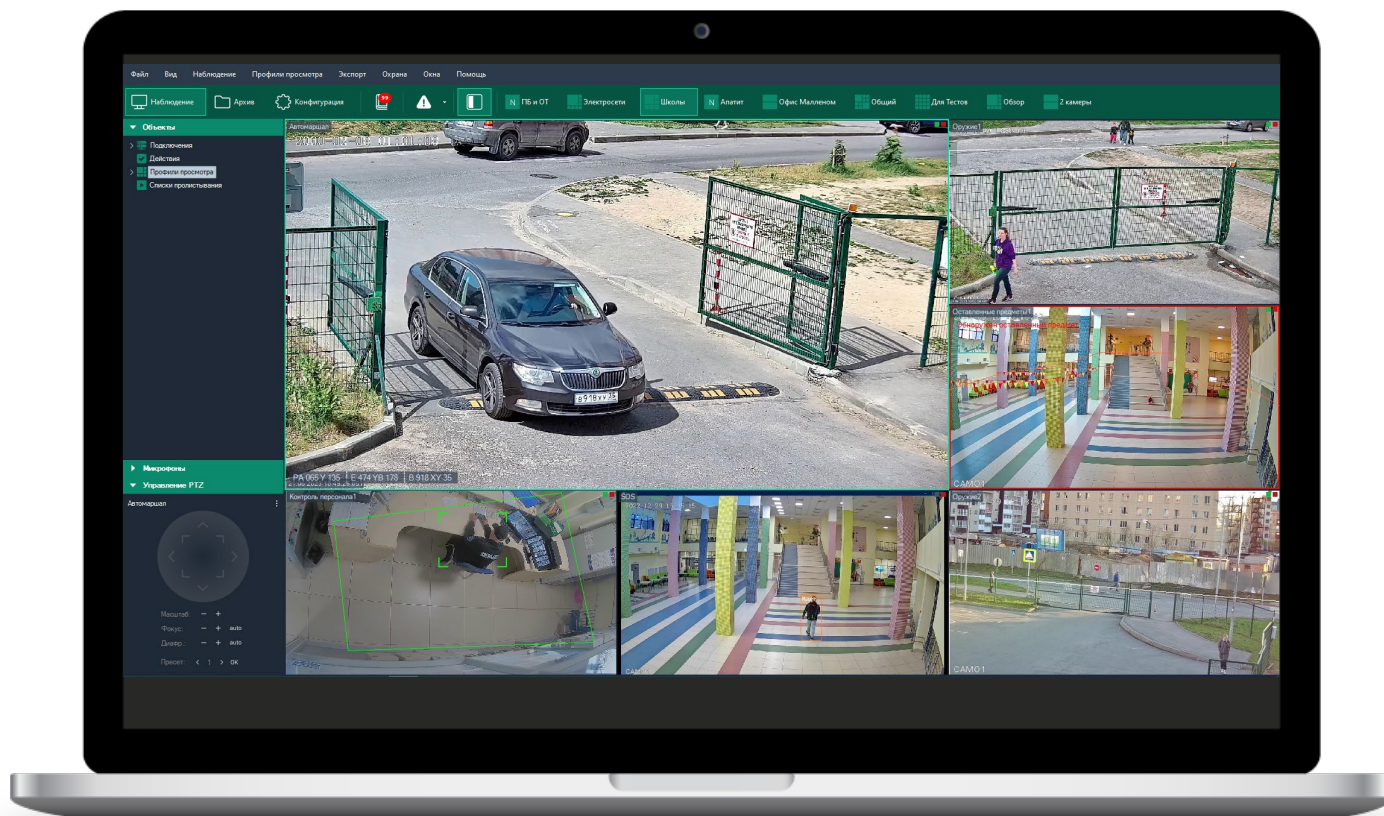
Файл Вид Наблюдение Профили просмотра Экспорт Охрана Окна Помощь

Наблюдение Архив Конфигурация 99 N ПБ и ОТ Электросети Школы N Апатит Офис Малленом Общий Для Тестов Обзор 2 камеры

Объекты
Подключения
Действия
Профили просмотра
Списки пролистывания

Микрофоны
Управление PTZ
Автомаршал
Масштаб: − +
Фокус: − + auto
Диафр.: − + auto
Пресет: < 1 > OK

Автомаршал
PA 065 Y 135 | E 474 YB 178 | B 918 XY 35
В 918 ХУ 35

Оружие1

Оставленные предметы1
Обнаружен оставленный предмет
CAM01

Контроль персонала1

SOS
CAM

Оружие2
CAM01